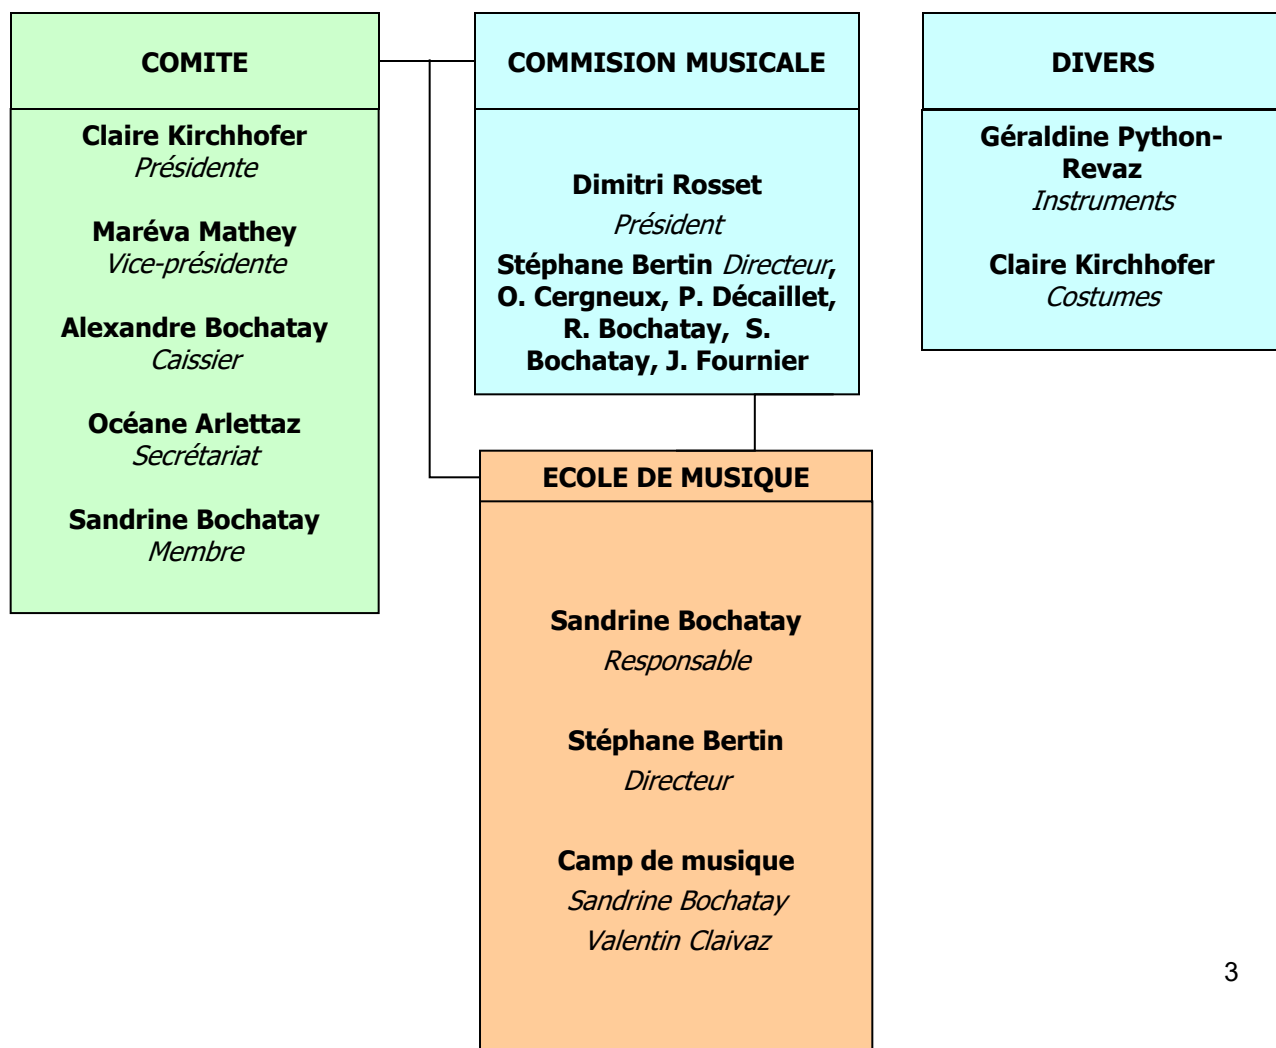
COMITE

Claire Kirchhofer
Présidente

Maréva Mathey
Vice-présidente

Alexandre Bochatay
Caissier

Océane Arlettaz
Secrétariat

Sandrine Bochatay
Membre

COMMISION MUSICALE

Dimitri Rosset
Président

Stéphane Bertin Directeur, O. Cergneux, P. Décaillet, R. Bochatay, S. Bochatay, J. Fournier

DIVERS

Géraldine Python-Revaz
Instruments

Claire Kirchhofer
Costumes

ECOLE DE MUSIQUE

Sandrine Bochatay
Responsable

Stéphane Bertin
Directeur

Camp de musique
Sandrine Bochatay
Valentin Claivaz

3